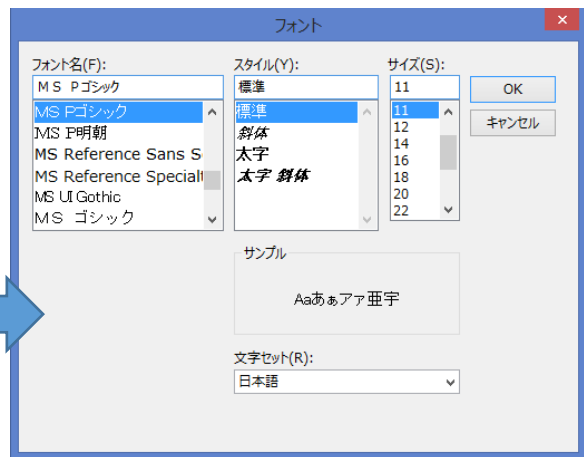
フォント

フォント名(F):
ＭＳ Ｐゴシック
MS Pゴシック
MS P明朝
MS Reference Sans S
MS Reference Speciali
MS UI Gothic
ＭＳ ゴシック

スタイル(Y):
標準
標準
斜体
太字
太字 斜体

サイズ(S):
11
11
12
14
16
18
20
22

OK
キャンセル

サンプル
Aaあぁアァ亜宇

文字セット(R):
日本語